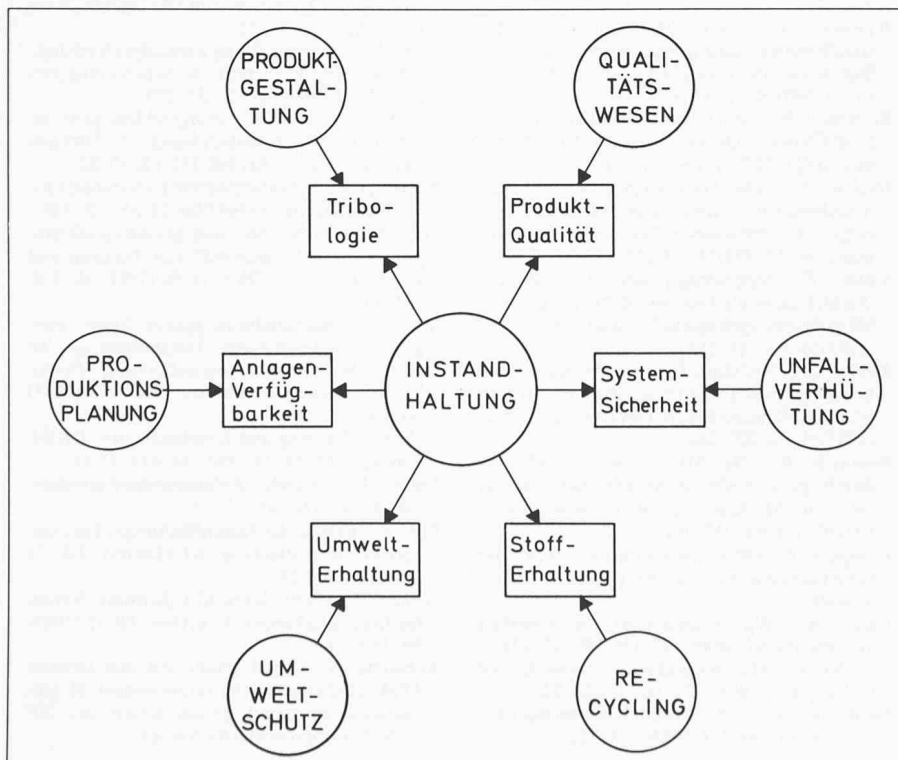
PRODUKTGESTALTUNG

QUALITÄTSWESEN

Tribologie

Produkt-Qualität

PRODUKTIONSPLANUNG

Anlagen-Verfügbarkeit

INSTANDHALTUNG

System-Sicherheit

UNFALLVERHÜTUNG

Umwelt-Erhaltung

Stoff-Erhaltung

UMWELTSCHUTZ

RECYCLING